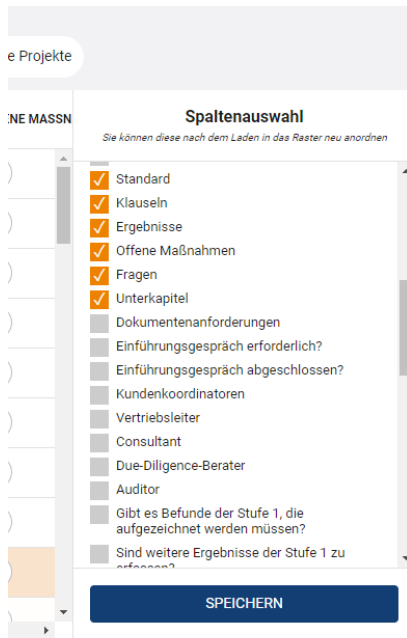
e Projekte

NE MASSN

Spaltenauswahl

Sie können diese nach dem Laden in das Raster neu anordnen

Standard
Klauseln
Ergebnisse
Offene Maßnahmen
Fragen
Unterkapitel
Dokumentenanforderungen
Einführungsgespräch erforderlich?
Einführungsgespräch abgeschlossen?
Kundenkoordinatoren
Vertriebsleiter
Consultant
Due-Diligence-Berater
Auditor
Gibt es Befunde der Stufe 1, die aufgezeichnet werden müssen?
Sind weitere Ergebnisse der Stufe 1 zu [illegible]

SPEICHERN